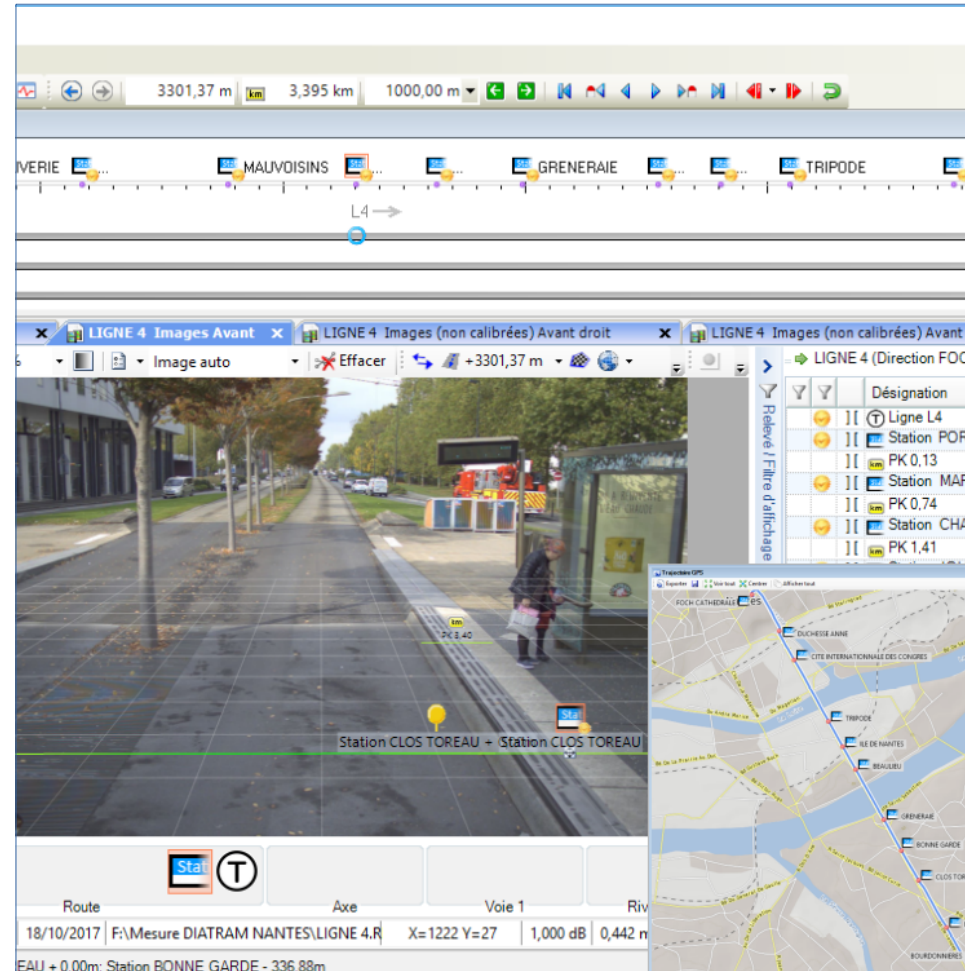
3301,37 m km 3,395 km 1000,00 m

VERIE MAUVOISINS GRENERAIE TRIPODE

L4

LIGNE 4 Images Avant LIGNE 4 Images (non calibrées) Avant droit LIGNE 4 Images (non calibrées) Avant

Image auto Effacer +3301,37 m

LIGNE 4 (Direction FOC

Relevé / Filtre d'affichage

| | | Désignation |
|---|---|---|
| | ][ | Ligne L4 |
| | ][ | Station POR |
| | ][ | PK 0,13 |
| | ][ | Station MAF |
| | ][ | PK 0,74 |
| | ][ | Station CHA |
| | ][ | PK 1,41 |

km PK 3,40

Station CLOS TOREAU + Station CLOS TOREAU

Trajectoire GPS
Exporter Voir tout Centrer Afficher tout

FOCH CATHEDRALE
DUCHESSE ANNE
CITE INTERNATIONALE DES CONGRES
TRIPODE
ILE DE NANTES
BEAULIEU
GRENERAIE
BONNE GARDE
CLOS TOR
BOURDONNIERES

Stat

Route Axe Voie 1 Riv

18/10/2017 F:\Mesure DIATRAM NANTES\LIGNE 4.R X=1222 Y=27 1,000 dB 0,442 m

EAU + 0,00m: Station BONNE GARDE - 336,88m